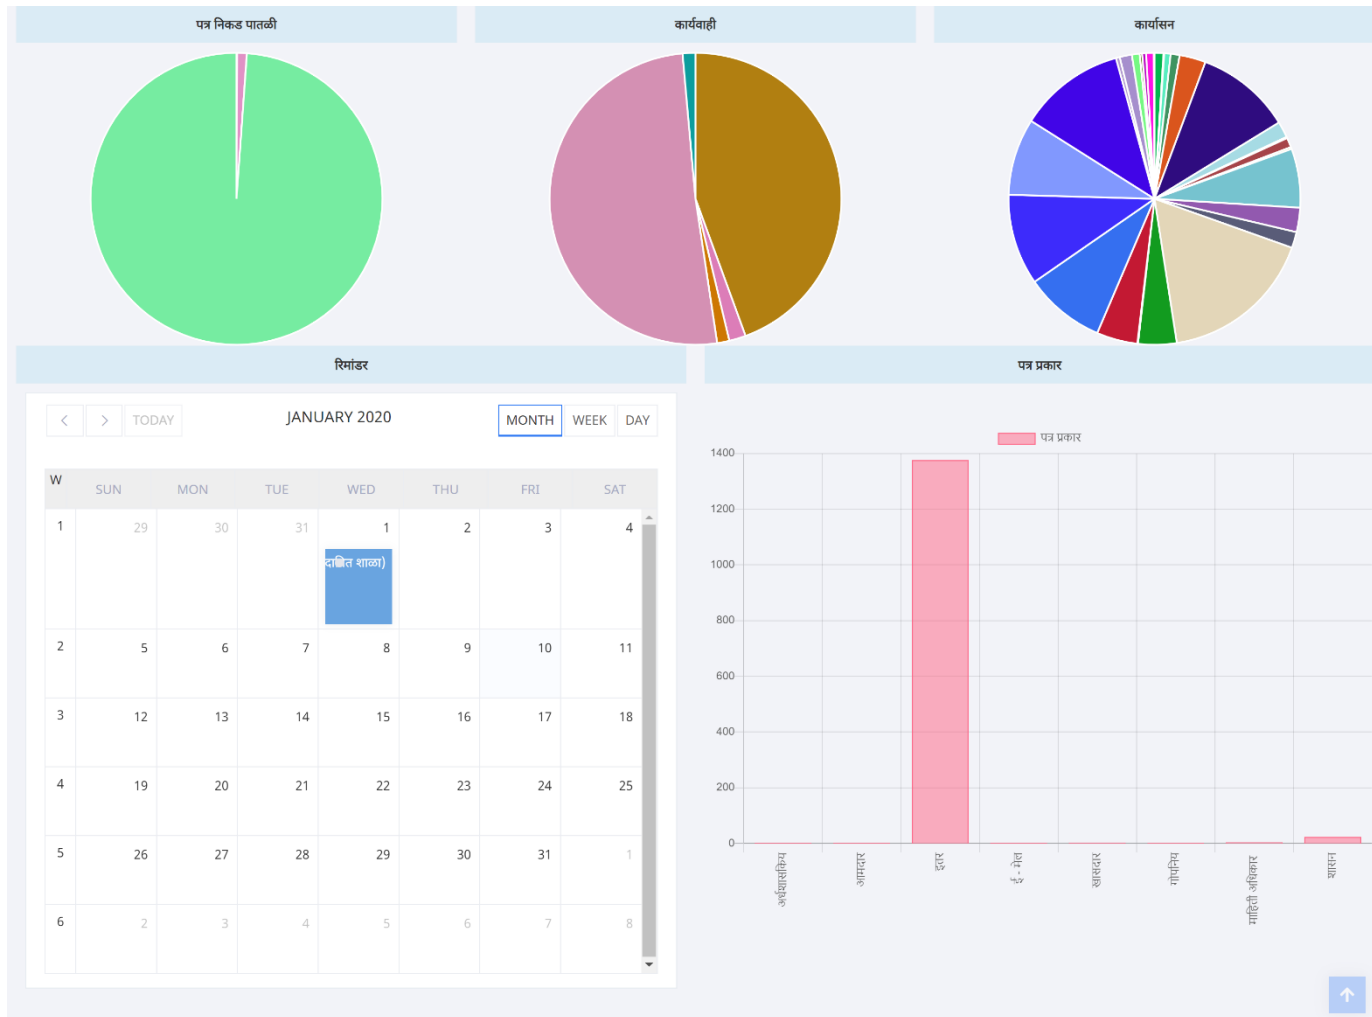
पत्र निकड पातळी

कार्यवाही

कार्यासन

रिमांडर

पत्र प्रकार

TODAY

JANUARY 2020

MONTH WEEK DAY

| W | SUN | MON | TUE | WED | THU | FRI | SAT |
|---|---|---|---|---|---|---|---|
| 1 | 29 | 30 | 31 | 1 दाखित शाळा) | 2 | 3 | 4 |
| 2 | 5 | 6 | 7 | 8 | 9 | 10 | 11 |
| 3 | 12 | 13 | 14 | 15 | 16 | 17 | 18 |
| 4 | 19 | 20 | 21 | 22 | 23 | 24 | 25 |
| 5 | 26 | 27 | 28 | 29 | 30 | 31 | 1 |
| 6 | 2 | 3 | 4 | 5 | 6 | 7 | 8 |

पत्र प्रकार

1400
1200
1000
800
600
400
200
0

अर्धशासकिय
आमदार
इतर
ई - मेल
खासदार
गोपनिय
माहिती अधिकार
शासन